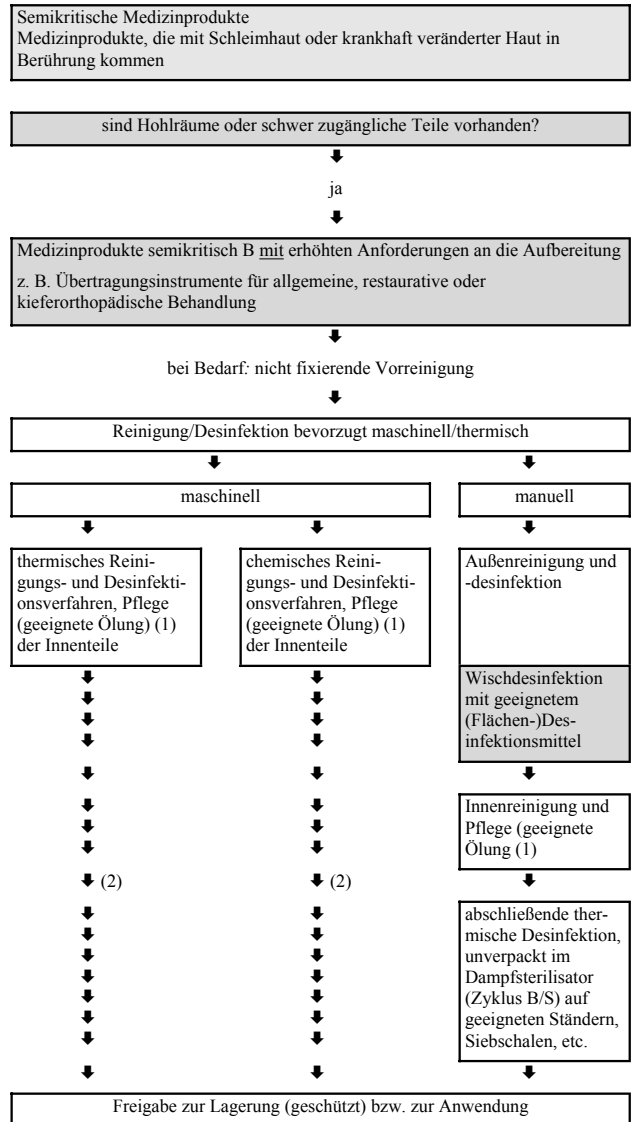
Semikritische Medizinprodukte
Medizinprodukte, die mit Schleimhaut oder krankhaft veränderter Haut in Berührung kommen

sind Hohlräume oder schwer zugängliche Teile vorhanden?

ja

Medizinprodukte semikritisch B mit erhöhten Anforderungen an die Aufbereitung

z. B. Übertragungsinstrumente für allgemeine, restaurative oder kieferorthopädische Behandlung

bei Bedarf: nicht fixierende Vorreinigung

Reinigung/Desinfektion bevorzugt maschinell/thermisch

maschinell

manuell

thermisches Reinigungs- und Desinfektionsverfahren, Pflege (geeignete Ölung) (1) der Innenteile

chemisches Reinigungs- und Desinfektionsverfahren, Pflege (geeignete Ölung) (1) der Innenteile

Außenreinigung und -desinfektion

Wischdesinfektion mit geeignetem (Flächen-)Desinfektionsmittel

Innenreinigung und Pflege (geeignete Ölung (1)

(2)

(2)

abschließende thermische Desinfektion, unverpackt im Dampfsterilisator (Zyklus B/S) auf geeigneten Ständern, Siebschalen, etc.

Freigabe zur Lagerung (geschützt) bzw. zur Anwendung